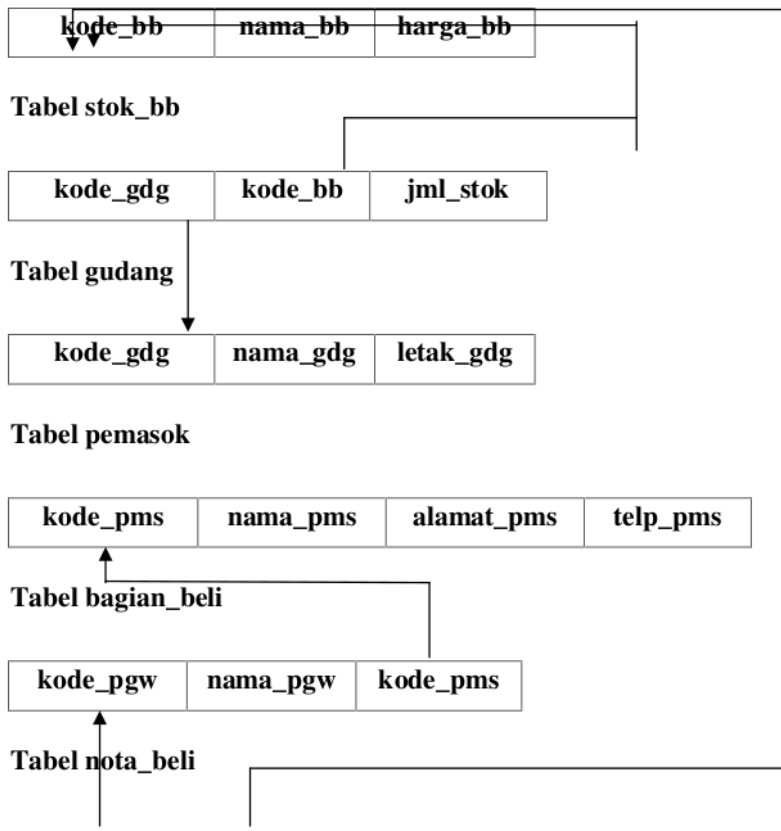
| kode_bb | nama_bb | harga_bb |
|---|---|---|

Tabel stok_bb

| kode_gdg | kode_bb | jml_stok |
|---|---|---|

Tabel gudang

| kode_gdg | nama_gdg | letak_gdg |
|---|---|---|

Tabel pemasok

| kode_pms | nama_pms | alamat_pms | telp_pms |
|---|---|---|---|

Tabel bagian_beli

| kode_pgw | nama_pgw | kode_pms |
|---|---|---|

Tabel nota_beli